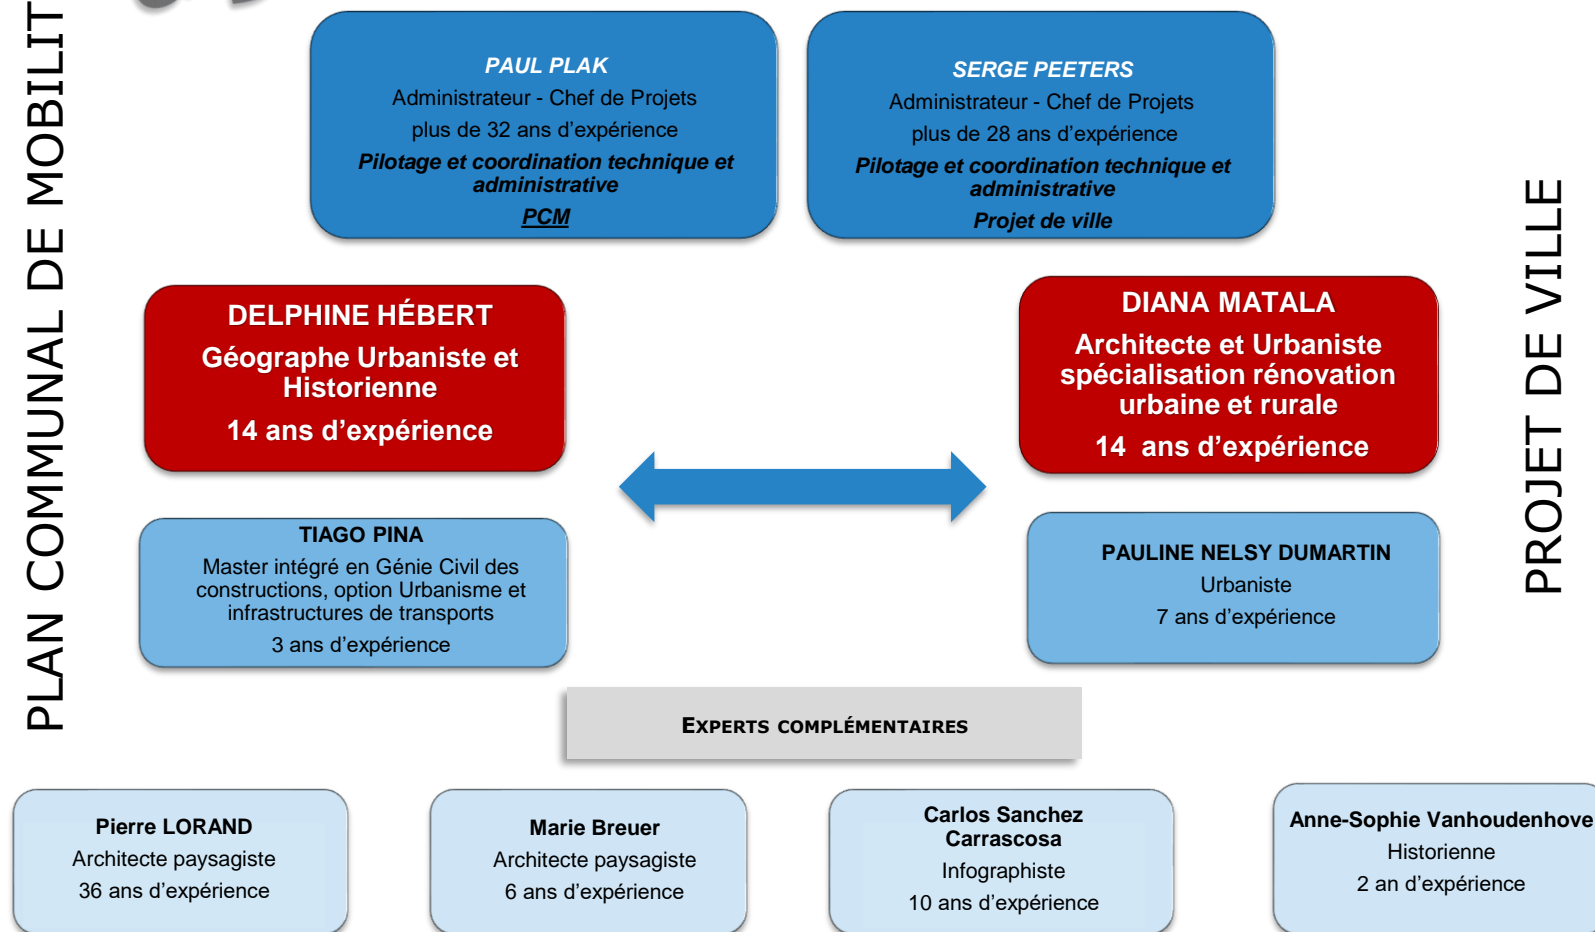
PLAN COMMUNAL DE MOBILIT

PAUL PLAK
Administrateur - Chef de Projets
plus de 32 ans d'expérience
Pilotage et coordination technique et administrative
PCM

SERGE PEETERS
Administrateur - Chef de Projets
plus de 28 ans d'expérience
Pilotage et coordination technique et administrative
Projet de ville

PROJET DE VILLE

DELPHINE HÉBERT
Géographe Urbaniste et Historienne
14 ans d'expérience

DIANA MATALA
Architecte et Urbaniste spécialisation rénovation urbaine et rurale
14 ans d'expérience

TIAGO PINA
Master intégré en Génie Civil des constructions, option Urbanisme et infrastructures de transports
3 ans d'expérience

PAULINE NELSY DUMARTIN
Urbaniste
7 ans d'expérience

EXPERTS COMPLÉMENTAIRES

Pierre LORAND
Architecte paysagiste
36 ans d'expérience

Marie Breuer
Architecte paysagiste
6 ans d'expérience

Carlos Sanchez Carrascosa
Infographiste
10 ans d'expérience

Anne-Sophie Vanhoudenhove
Historienne
2 an d'expérience